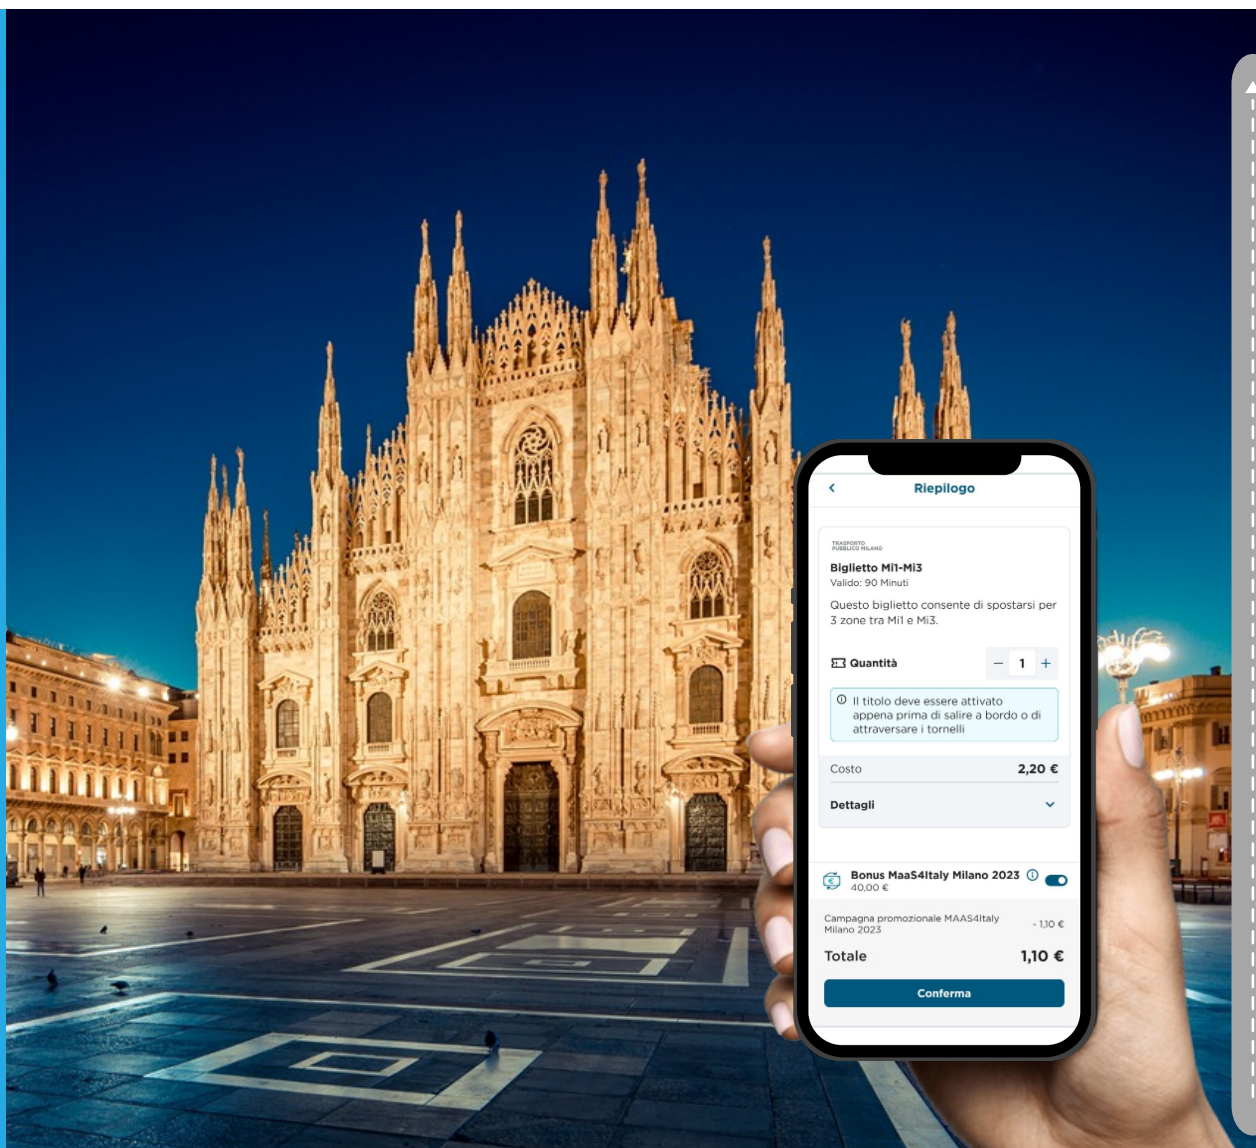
Riepilogo

TRASPORTO PUBBLICO MILANO

Biglietto Mi1-Mi3
Valido: 90 Minuti

Questo biglietto consente di spostarsi per 3 zone tra Mi1 e Mi3.

Quantità − 1 +

Il titolo deve essere attivato appena prima di salire a bordo o di attraversare i tornelli

Costo 2,20 €

Dettagli

Bonus MaaS4Italy Milano 2023
40,00 €

Campagna promozionale MAAS4Italy Milano 2023 - 1,10 €

Totale 1,10 €

Conferma